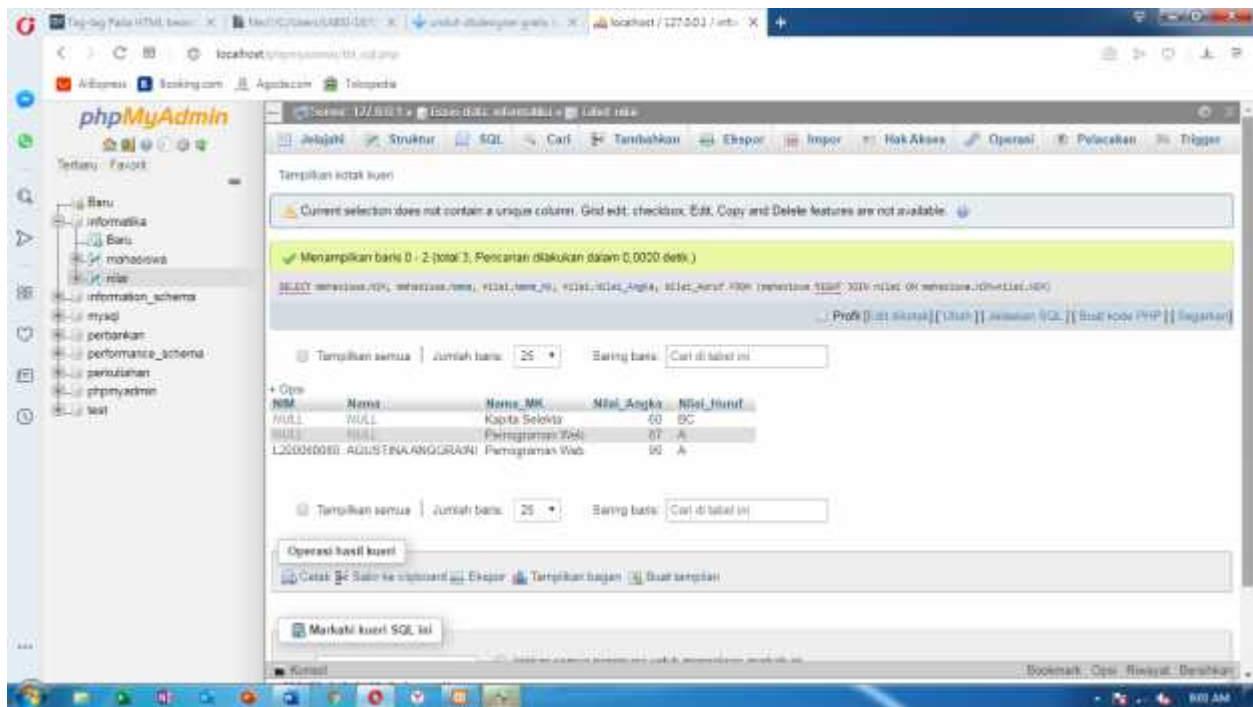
Tag-tag Pada HTML beser | file:///C:/Users/LABO-DEY | untuk dikdengar gratis | localhost / 127.0.0.1 / info

localhost/phpmyadmin/tbl_sql.php

AliExpress Booking.com Agoda.com Tokopedia

phpMyAdmin

Terbaru Favorit

Baru
informatika
Baru
mahasiswa
nilai
information_schema
mysql
perbankan
performance_schema
perkuliahan
phpmyadmin
test

Server: 127.0.0.1 » Basis data: informatika » Tabel: nilai

Jelajahi Struktur SQL Cari Tambahkan Ekspor Impor Hak Akses Operasi Pelacakan Trigger

Tampilkan kotak kueri

Current selection does not contain a unique column. Grid edit, checkbox, Edit, Copy and Delete features are not available.

Menampilkan baris 0 - 2 (total 3, Pencarian dilakukan dalam 0,0020 detik.)

SELECT mahasiswa.NIM, mahasiswa.Nama, nilai.Nama_MK, nilai.Nilai_Angka, nilai.Nilai_Huruf FROM (mahasiswa RIGHT JOIN nilai ON mahasiswa.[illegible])

Profil [ Edit inline ] [ Ubah ] [ Jelaskan SQL ] [ Buat kode PHP ] [ Segarkan ]

Tampilkan semua | Jumlah baris: 25 | Saring baris: Cari di tabel ini

+ Opsi

| NIM | Nama | Nama_MK | Nilai_Angka | Nilai_Huruf |
|---|---|---|---|---|
| NULL | NULL | Kapita Selekta | 60 | BC |
| NULL | NULL | Pemrograman Web | 87 | A |
| L200080080 | AGUSTINA ANGGRAINI | Pemrograman Web | 90 | A |

Tampilkan semua | Jumlah baris: 25 | Saring baris: Cari di tabel ini

Operasi hasil kueri

Cetak Salin ke clipboard Ekspor Tampilkan bagan Buat tampilan

Markahi kueri SQL ini

Konsol

Bookmark Opsi Riwayat Bersihkan

8:03 AM